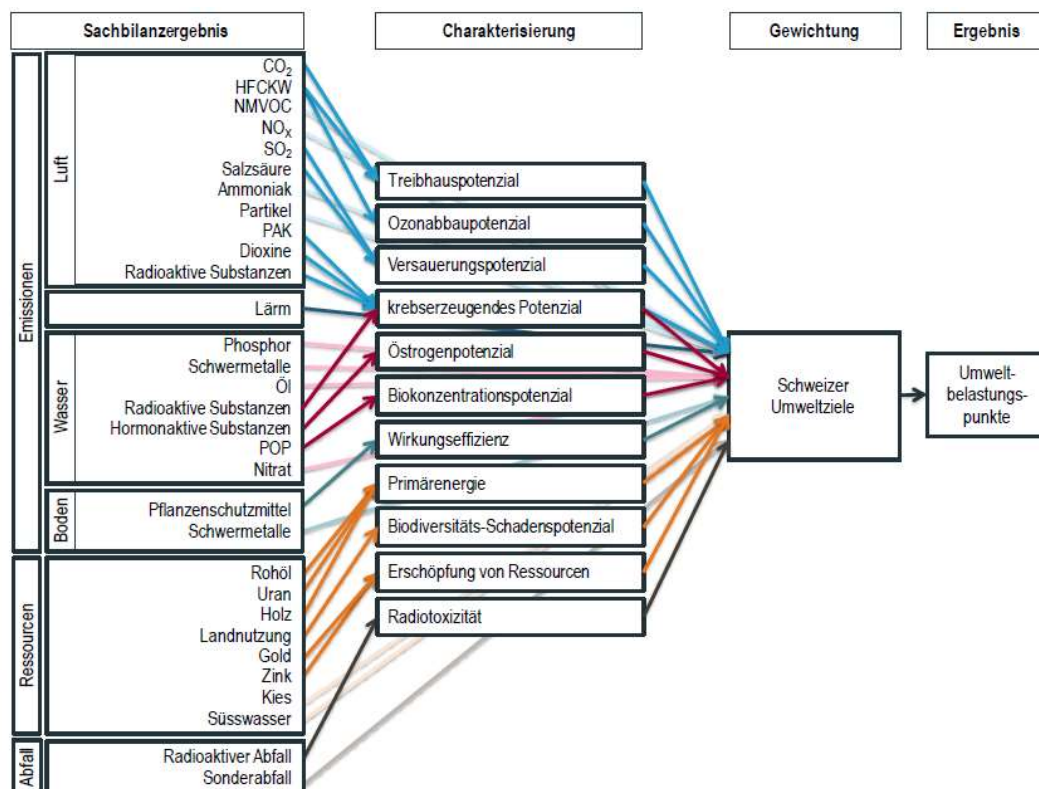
Sachbilanzergebnis

Charakterisierung

Gewichtung

Ergebnis

Emissionen

Luft

$CO_2$
HFCKW
NMVOC
$NO_X$
$SO_2$
Salzsäure
Ammoniak
Partikel
PAK
Dioxine
Radioaktive Substanzen

Lärm

Wasser

Phosphor
Schwermetalle
Öl
Radioaktive Substanzen
Hormonaktive Substanzen
POP
Nitrat

Boden

Pflanzenschutzmittel
Schwermetalle

Ressourcen

Rohöl
Uran
Holz
Landnutzung
Gold
Zink
Kies
Süsswasser

Abfall

Radioaktiver Abfall
Sonderabfall

Treibhauspotenzial
Ozonabbaupotenzial
Versauerungspotenzial
krebserzeugendes Potenzial
Östrogenpotenzial
Biokonzentrationspotenzial
Wirkungseffizienz
Primärenergie
Biodiversitäts-Schadenspotenzial
Erschöpfung von Ressourcen
Radiotoxizität

Schweizer Umweltziele

Umweltbelastungspunkte